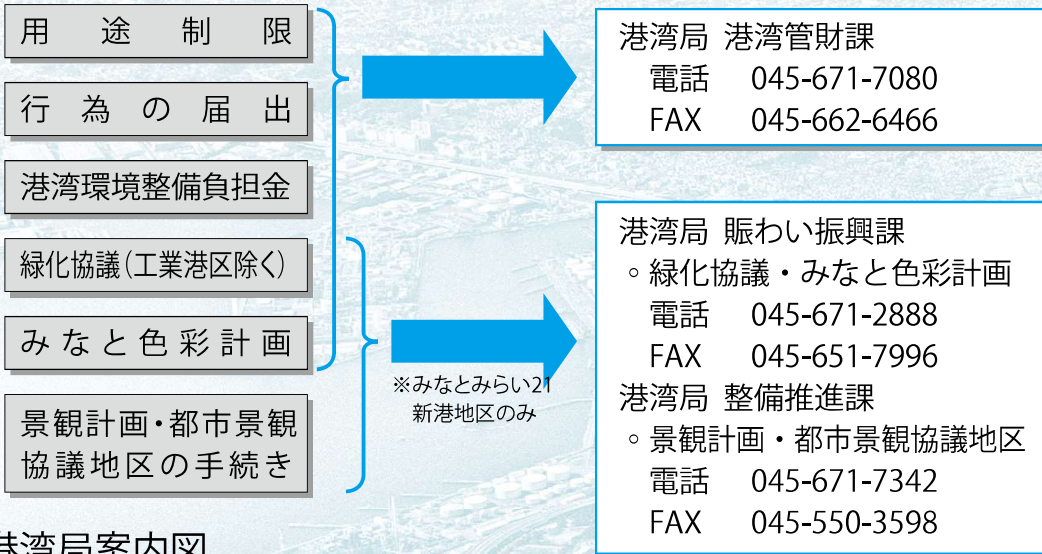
用途制限

行為の届出

港湾環境整備負担金

緑化協議(工業港区除く)

みなと色彩計画

景観計画・都市景観協議地区の手続き

港湾局 港湾管財課
電話 045-671-7080
FAX 045-662-6466

※みなとみらい21新港地区のみ

港湾局 賑わい振興課
◦緑化協議・みなと色彩計画
電話 045-671-2888
FAX 045-651-7996
港湾局 整備推進課
◦景観計画・都市景観協議地区
電話 045-671-7342
FAX 045-550-3598

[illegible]湾局案内図